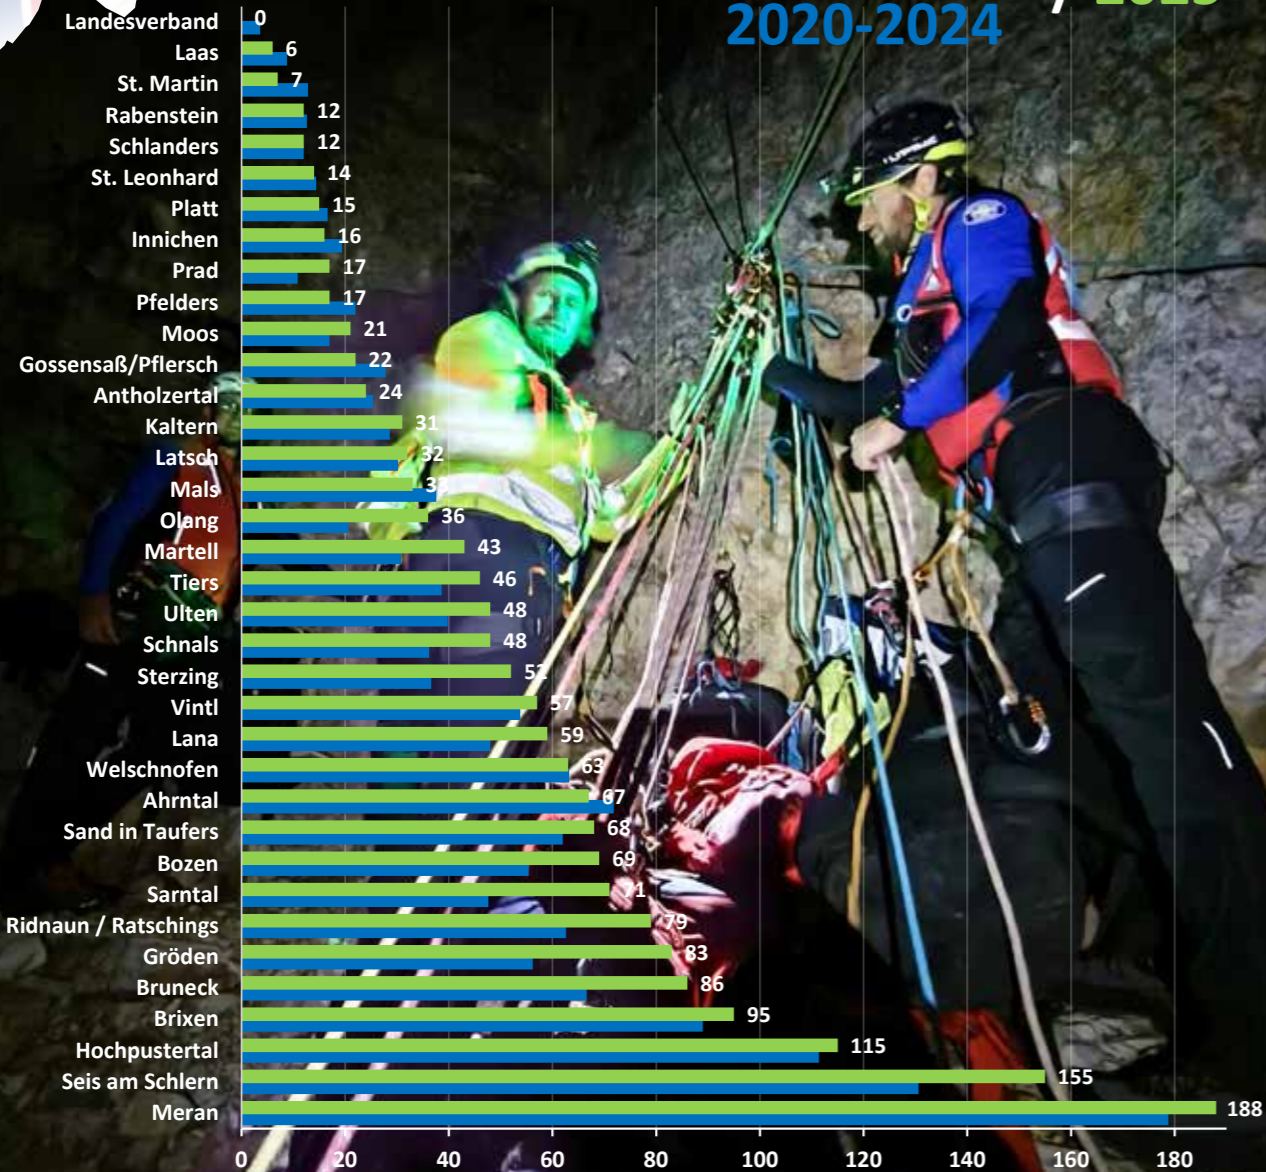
2020-2024

Landesverband 0
Laas 6
St. Martin 7
Rabenstein 12
Schlanders 12
St. Leonhard 14
Platt 15
Innichen 16
Prad 17
Pfelders 17
Moos 21
Gossensaß/Pflersch 22
Antholzertal 24
Kaltern 31
Latsch 32
Mals 33
Olang 36
Martell 43
Tiers 46
Ulten 48
Schnals 48
Sterzing 52
Vintl 57
Lana 59
Welschnofen 63
Ahrntal 67
Sand in Taufers 68
Bozen 69
Sarntal 71
Ridnaun / Ratschings 79
Gröden 83
Bruneck 86
Brixen 95
Hochpustertal 115
Seis am Schlern 155
Meran 188

0 20 40 60 80 100 120 140 160 180